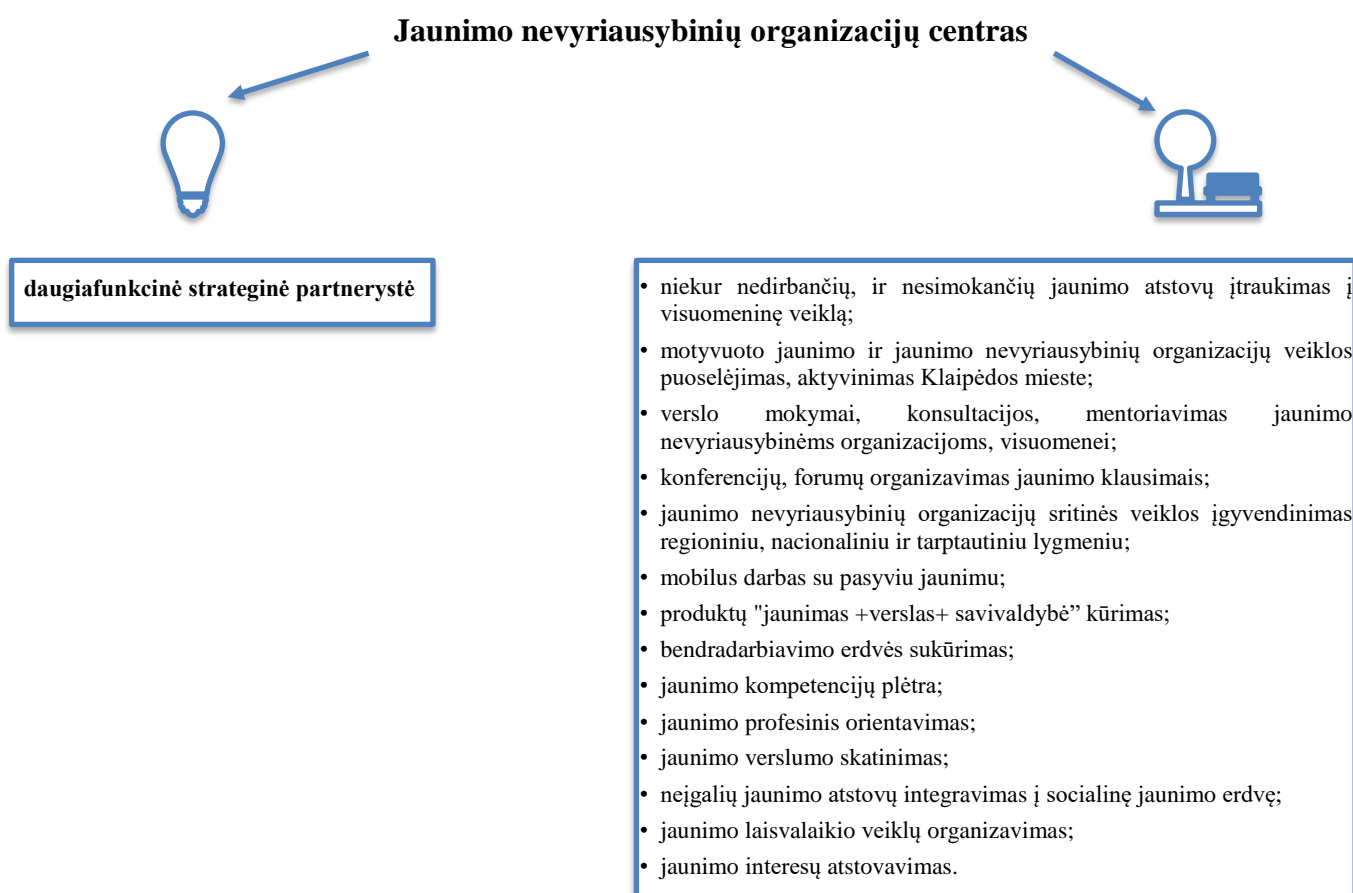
Jaunimo nevyriausybinių organizacijų centras

daugiafunkcinė strateginė partnerystė

- niekur nedirbančių, ir nesimokančių jaunimo atstovų įtraukimas į visuomeninę veiklą;
- motyvuoto jaunimo ir jaunimo nevyriausybinių organizacijų veiklos puoselėjimas, aktyvinimas Klaipėdos mieste;
- verslo mokymai, konsultacijos, mentoriavimas jaunimo nevyriausybinėms organizacijoms, visuomenei;
- konferencijų, forumų organizavimas jaunimo klausimais;
- jaunimo nevyriausybinių organizacijų sritinės veiklos įgyvendinimas regioniniu, nacionaliniu ir tarptautiniu lygmeniu;
- mobilus darbas su pasyviu jaunimu;
- produktų "jaunimas +verslas+ savivaldybė” kūrimas;
- bendradarbiavimo erdvės sukūrimas;
- jaunimo kompetencijų plėtra;
- jaunimo profesinis orientavimas;
- jaunimo verslumo skatinimas;
- neįgalių jaunimo atstovų integravimas į socialinę jaunimo erdvę;
- jaunimo laisvalaikio veiklų organizavimas;
- jaunimo interesų atstovavimas.